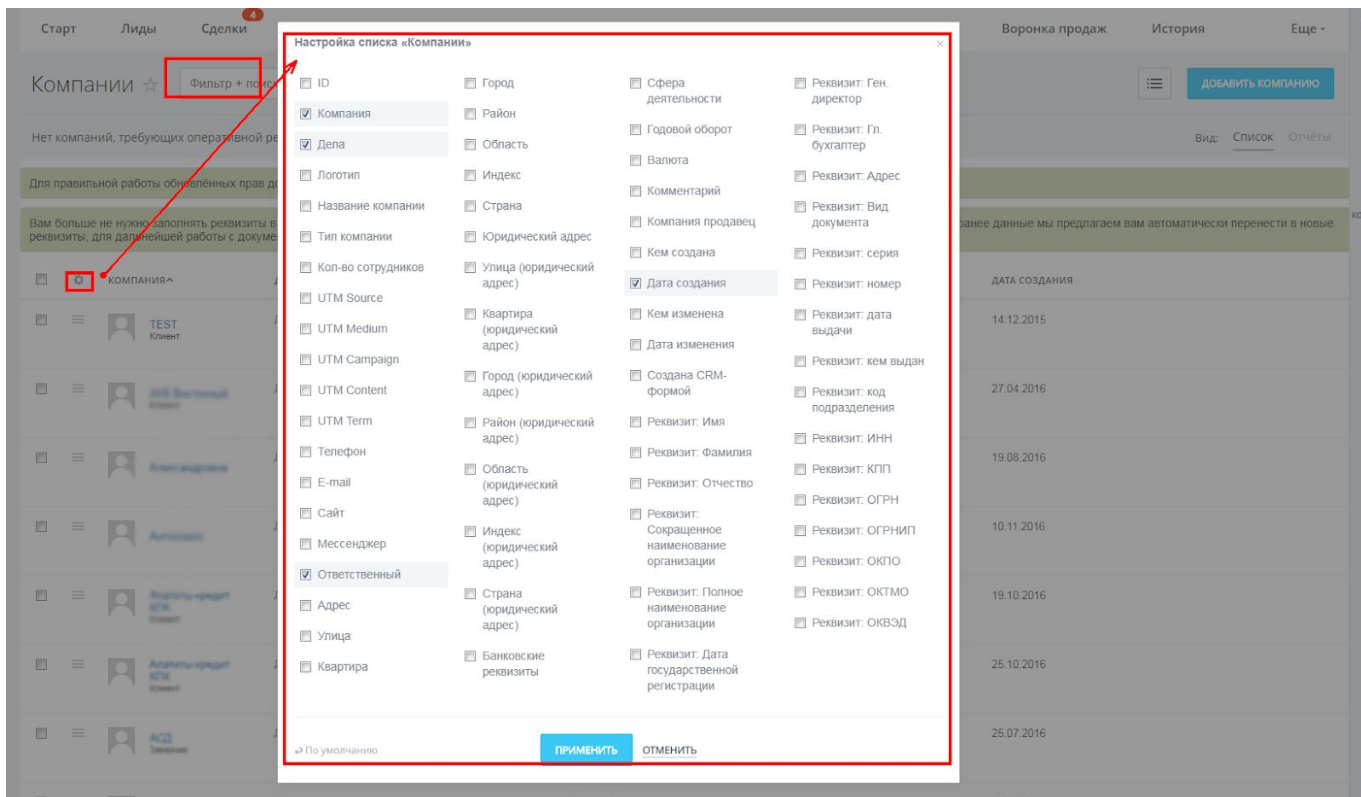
Старт Лиды Сделки 4 Воронка продаж История Еще

Компании ☆ Фильтр + поис

ДОБАВИТЬ КОМПАНИЮ

Нет компаний, требующих оперативной ре

Вид: Список Отчёты

Для правильной работы обновлённых прав до

Вам больше не нужно заполнять реквизиты в ранее данные мы предлагаем вам автоматически перенести в новые реквизиты, для дальнейшей работы с докуме

КОМПАНИЯ ДАТА СОЗДАНИЯ

TEST
Клиент
14.12.2015

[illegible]
27.04.2016

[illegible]
19.08.2016

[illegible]
10.11.2016

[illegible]
19.10.2016

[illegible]
25.10.2016

АСД
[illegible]
25.07.2016

Настройка списка «Компании»

ID
Компания
Дела
Логотип
Название компании
Тип компании
Кол-во сотрудников
UTM Source
UTM Medium
UTM Campaign
UTM Content
UTM Term
Телефон
E-mail
Сайт
Мессенджер
Ответственный
Адрес
Улица
Квартира

Город
Район
Область
Индекс
Страна
Юридический адрес
Улица (юридический адрес)
Квартира (юридический адрес)
Город (юридический адрес)
Район (юридический адрес)
Область (юридический адрес)
Индекс (юридический адрес)
Страна (юридический адрес)
Банковские реквизиты

Сфера деятельности
Годовой оборот
Валюта
Комментарий
Компания продавец
Кем создана
Дата создания
Кем изменена
Дата изменения
Создана CRM-формой
Реквизит: Имя
Реквизит: Фамилия
Реквизит: Отчество
Реквизит: Сокращенное наименование организации
Реквизит: Полное наименование организации
Реквизит: Дата государственной регистрации

Реквизит: Ген. директор
Реквизит: Гл. бухгалтер
Реквизит: Адрес
Реквизит: Вид документа
Реквизит: серия
Реквизит: номер
Реквизит: дата выдачи
Реквизит: кем выдан
Реквизит: код подразделения
Реквизит: ИНН
Реквизит: КПП
Реквизит: ОГРН
Реквизит: ОГРНИП
Реквизит: ОКПО
Реквизит: ОКТМО
Реквизит: ОКВЭД

По умолчанию
ПРИМЕНИТЬ
ОТМЕНИТЬ